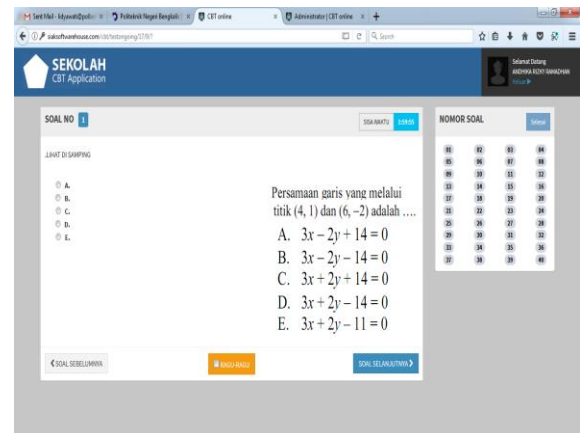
Sent Mail - kbyawati@polin | Politeknik Negeri Bengkali | CBT online | Administrator | CBT online | +

siaksoftwarehouse.com/cbt/testongoing/27/8/7 | Search

SEKOLAH
CBT Application

Selamat Datang
ANDHIKA RIZKY RAMADHAN
Keluar

SOAL NO 1

SISA WAKTU 1:59:55

LIHAT DI SAMPING

A.
B.
C.
D.
E.

Persamaan garis yang melalui titik (4, 1) dan (6, −2) adalah ....
A. $3x-2y+14=0$
B. $3x-2y-14=0$
C. $3x+2y+14=0$
D. $3x+2y-14=0$
E. $3x+2y-11=0$

SOAL SEBELUMNYA

RAGU-RAGU

SOAL SELANJUTNYA

NOMOR SOAL

Selesai

| | | | |
|---|---|---|---|
| 01 | 02 | 03 | 04 |
| 05 | 06 | 07 | 08 |
| 09 | 10 | 11 | 12 |
| 13 | 14 | 15 | 16 |
| 17 | 18 | 19 | 20 |
| 21 | 22 | 23 | 24 |
| 25 | 26 | 27 | 28 |
| 29 | 30 | 31 | 32 |
| 33 | 34 | 35 | 36 |
| 37 | 38 | 39 | 40 |